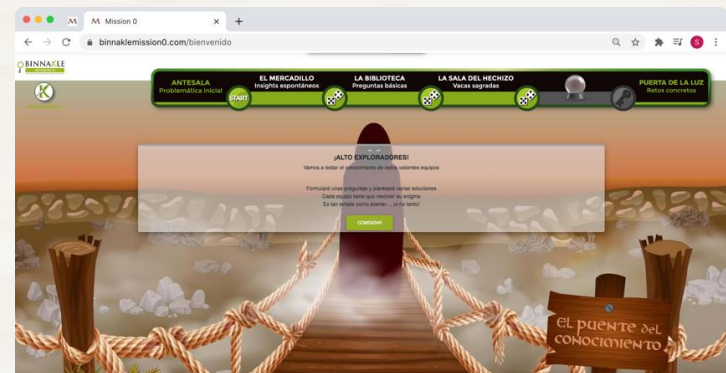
Mission 0

binnaklemission0.com/bienvenido

BINNAKLE

ANTESALA
Problemática inicial

START

EL MERCADILLO
Insights espontáneos

LA BIBLIOTECA
Preguntas básicas

LA SALA DEL HECHIZO
Vacas sagradas

PUERTA DE LA LUZ
Retos concretos

¡ALTO EXPLORADORES!

Vamos a testar el conocimiento de estos valientes equipos

Formularé unas preguntas y plantearé varias soluciones
Cada equipo tiene que resolver su enigma
Es tan simple como acertar ... ¡o no tanto!

COMENZAR

El puente del conocimiento